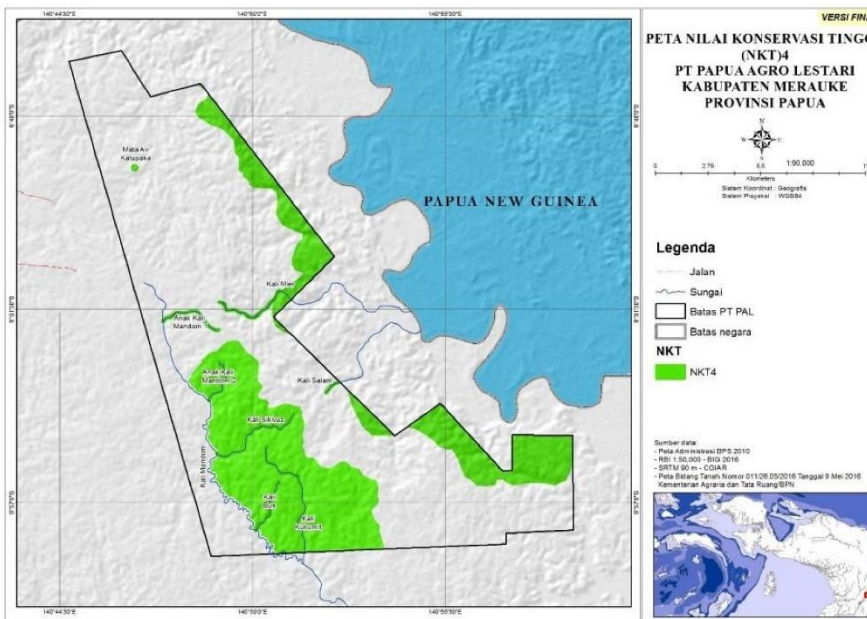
140°44'30"E 140°50'0"E 140°55'30"E

VERSI FINA

PETA NILAI KONSERVASI TINGG (NKT)4
PT PAPUA AGRO LESTARI
KABUPATEN MERAUKE
PROVINSI PAPUA

0 2.75 5.5 1:90.000 11
Kilometers
Sistem Koordinat : Geografis
Sistem Proyeksi : WGS84

Legenda
Jalan
Sungai
Batas PT PAL
Batas negara
NKT
NKT4

Sumber data:
- Peta Administrasi BPS 2010
- RBI 1:50.000 - BIG 2016
- SRTM 90 m - CGIAR
- Peta Bidang Tanah Nomor 011/28.05/2016 Tanggal 9 Mei 2016 Kementerian Agraria dan Tata Ruang/BPN

PAPUA NEW GUINEA

Mata Air Katspiake
Kali Mier
Anak Kali Mandom
Anak Kali Mandom
Kali Salam
Kali Silvaz
Kali Mandom
Kali Bus
Kali Kukum

140°44'30"E 140°50'0"E 140°55'30"E